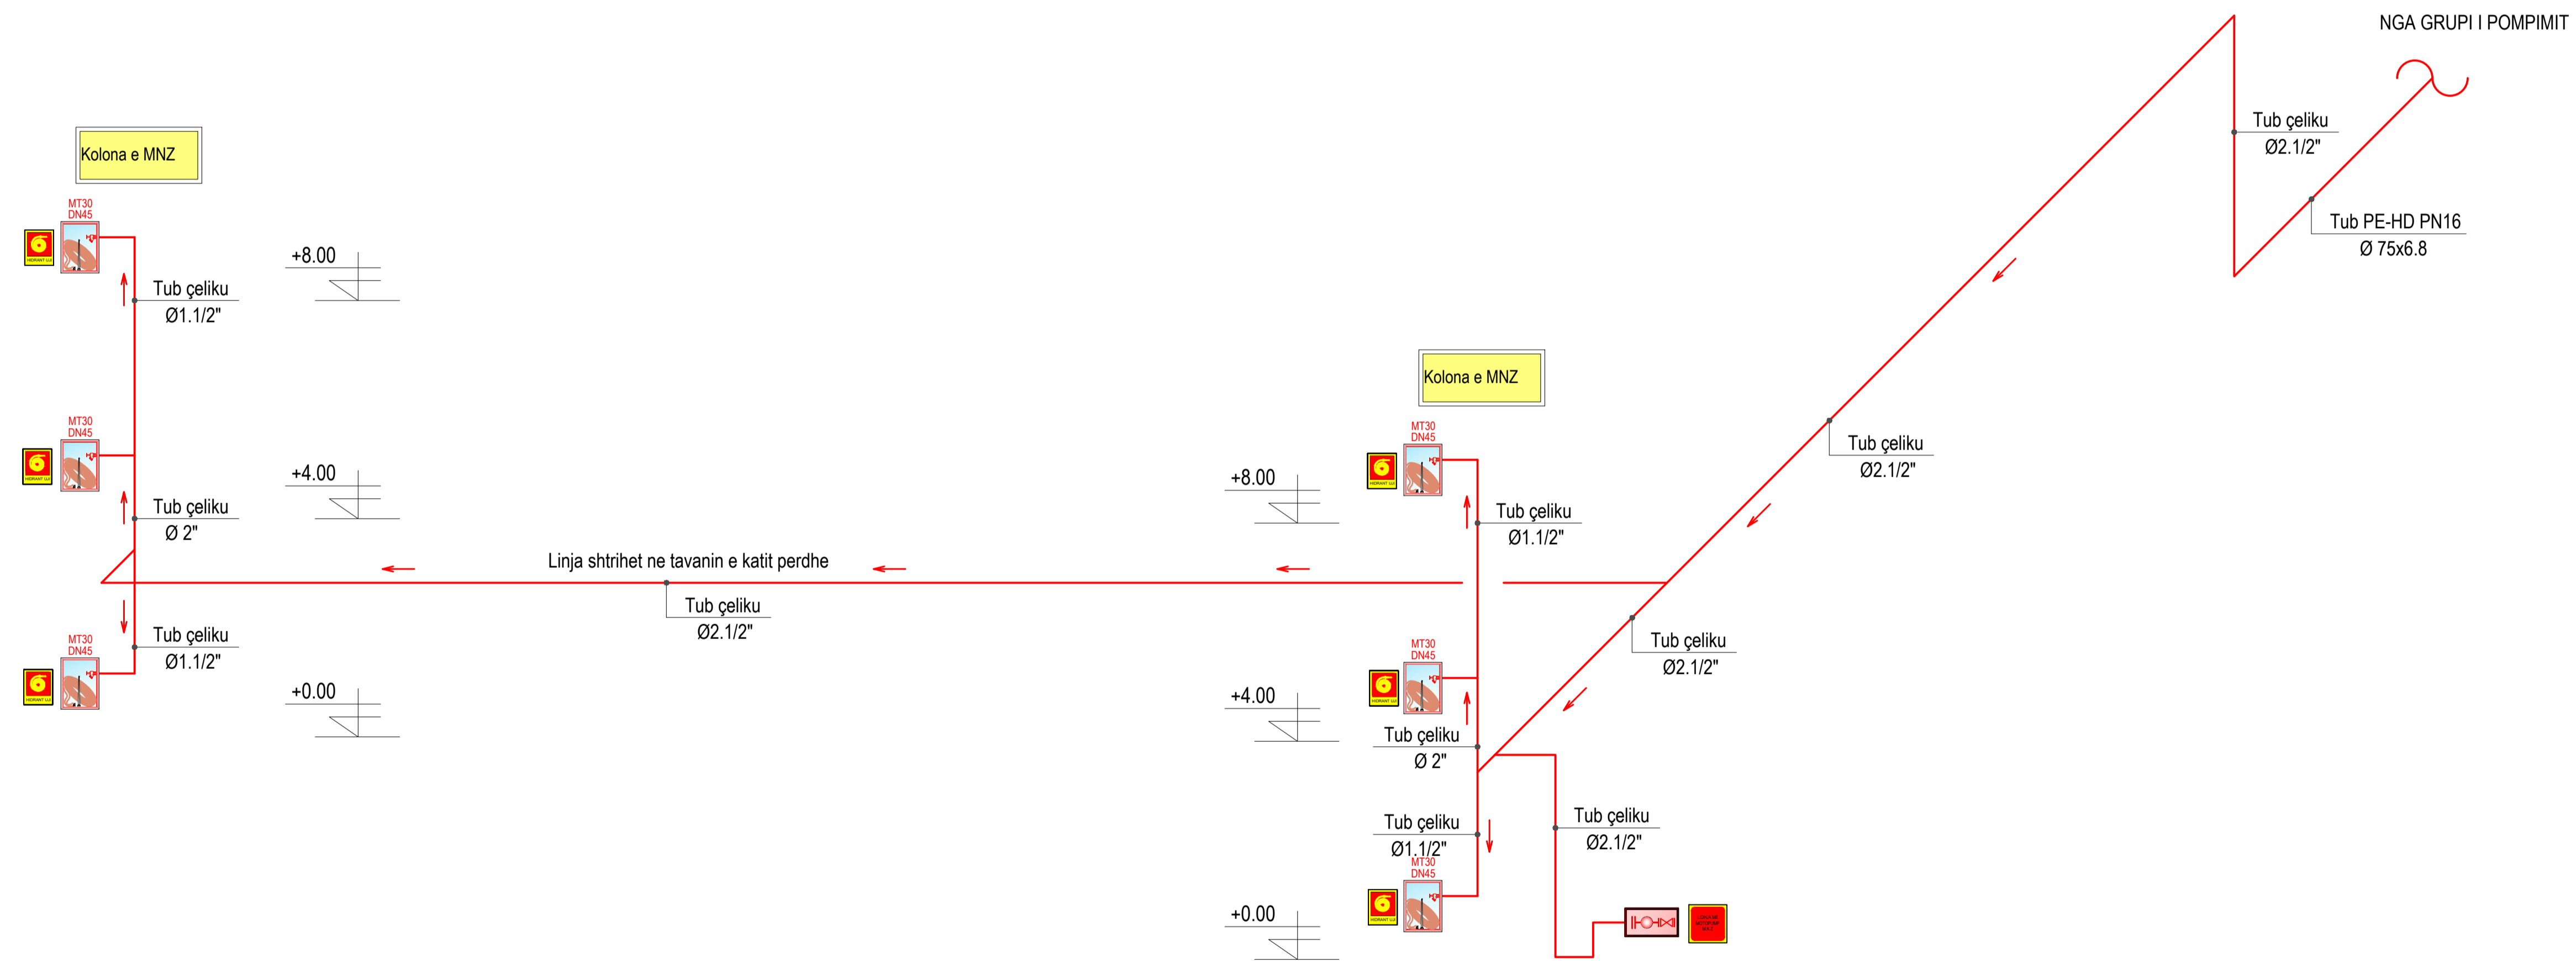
NGA GRUPI I POMPIMIT

Tub çeliku
Ø2.1/2"

Tub PE-HD PN16
Ø 75x6.8

Kolona e MNZ

MT30
DN45

Tub çeliku
Ø1.1/2"

+8.00

MT30
DN45

Tub çeliku
Ø 2"

+4.00

Linja shtrihet ne tavanin e katit perdhe

Tub çeliku
Ø2.1/2"

MT30
DN45

Tub çeliku
Ø1.1/2"

+0.00

Kolona e MNZ

MT30
DN45

+8.00

Tub çeliku
Ø1.1/2"

Tub çeliku
Ø2.1/2"

Tub çeliku
Ø2.1/2"

MT30
DN45

+4.00

Tub çeliku
Ø 2"

Tub çeliku
Ø1.1/2"

MT30
DN45

Tub çeliku
Ø2.1/2"

+0.00